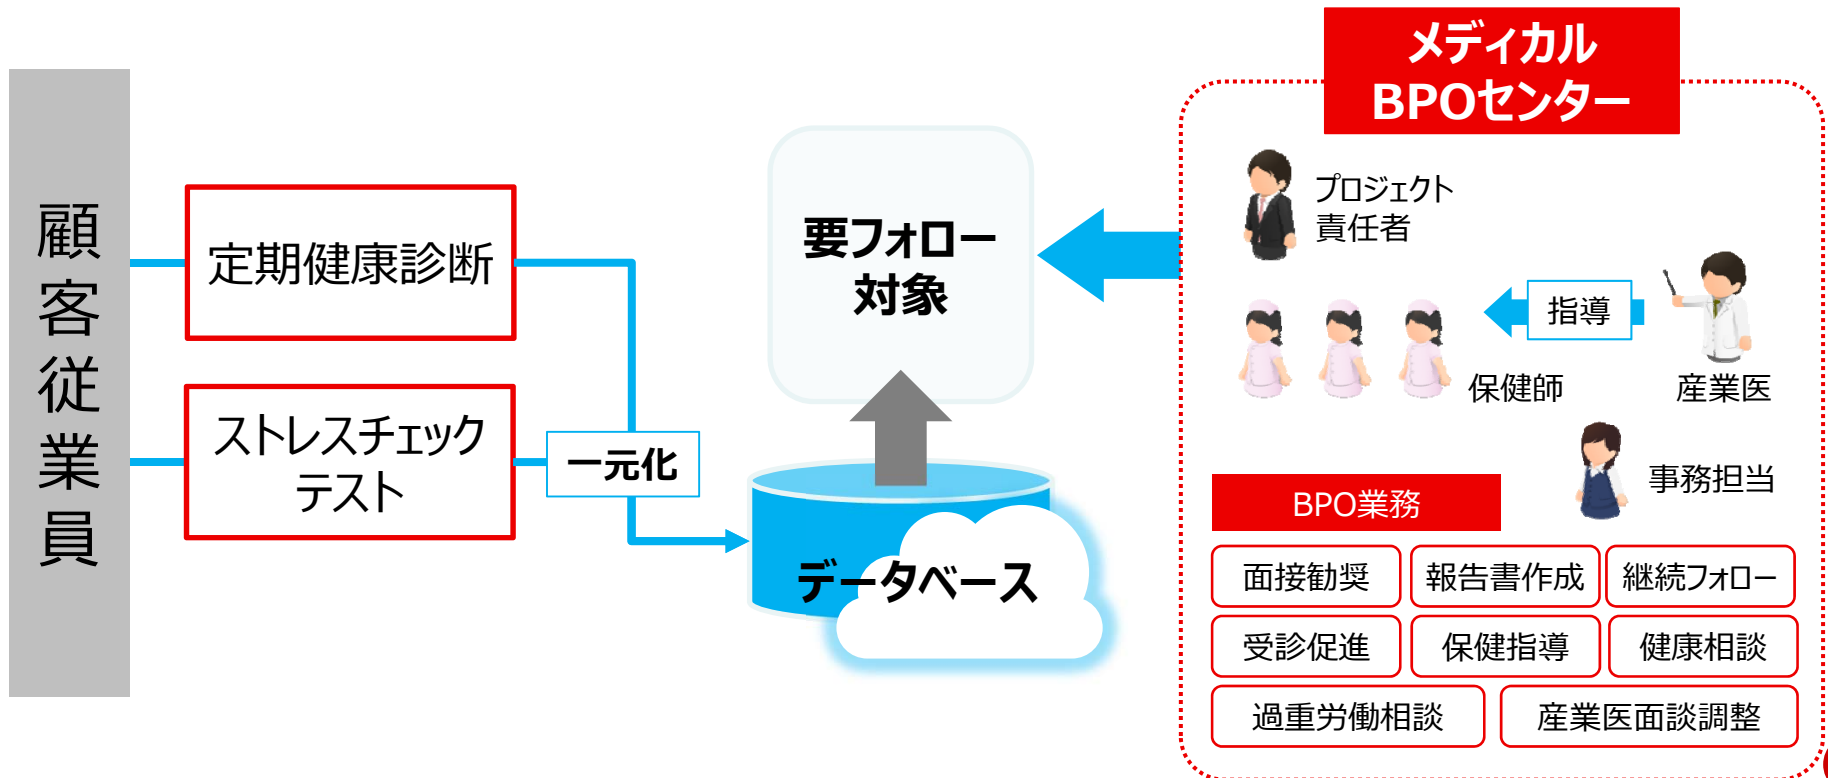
顧客従業員

定期健康診断

ストレスチェックテスト

一元化

要フォロー対象

データベース

メディカルBPOセンター

プロジェクト責任者

指導

保健師

産業医

事務担当

BPO業務

| 面接勧奨 | 報告書作成 | 継続フォロー |
|---|---|---|
| 受診促進 | 保健指導 | 健康相談 |
| 過重労働相談 | 産業医面談調整 | |